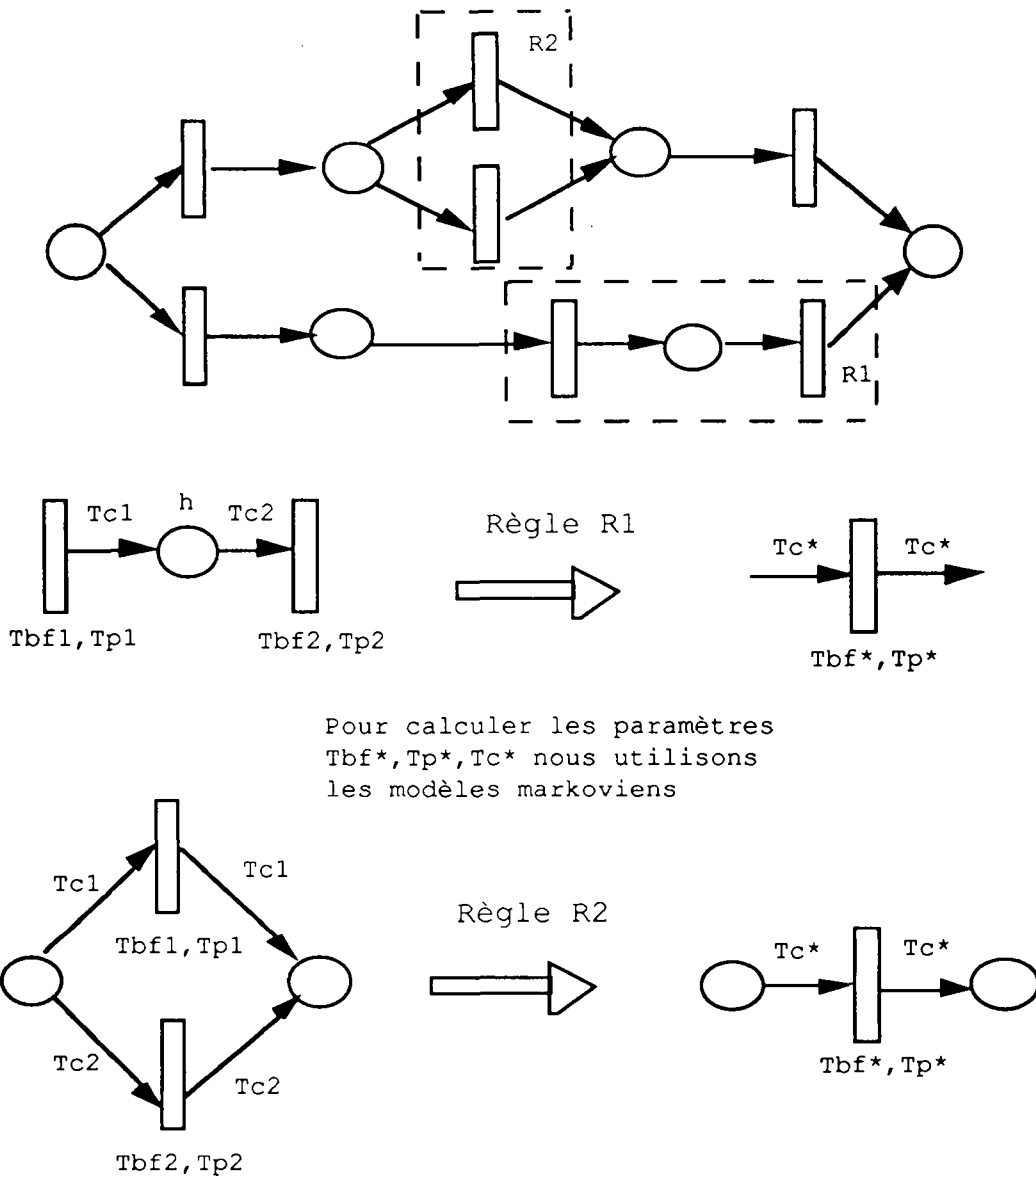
R2

R1

Tc1 h Tc2

Tbf1,Tp1 Tbf2,Tp2

Règle R1

Tc* Tc*

Tbf*,Tp*

Pour calculer les paramètres Tbf*,Tp*,Tc* nous utilisons les modèles markoviens

Tc1 Tc1

Tbf1,Tp1

Tc2 Tc2

Tbf2,Tp2

Règle R2

Tc* Tc*

Tbf*,Tp*